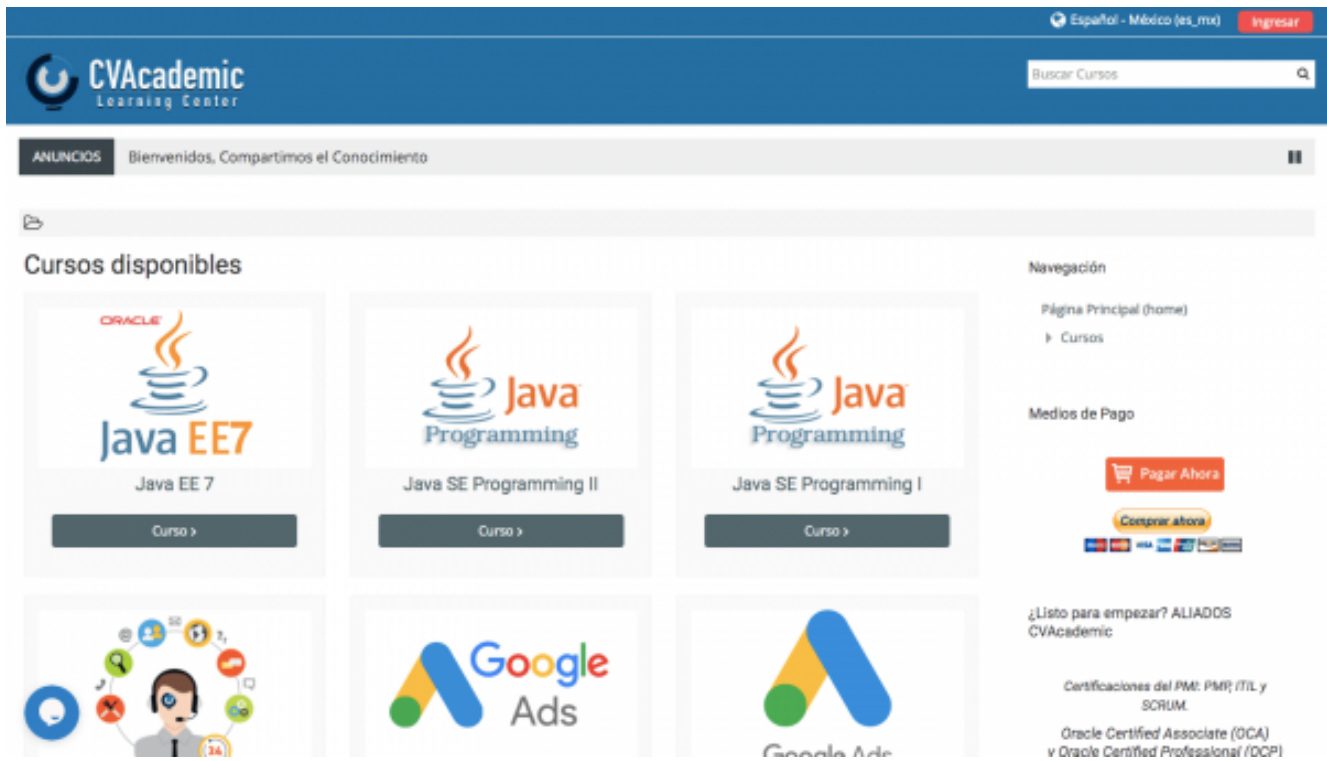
Español - México (es_mx) Ingresar

CVAcademic
Learning Center

Buscar Cursos

ANUNCIOS Bienvenidos, Compartimos el Conocimiento

Cursos disponibles

ORACLE
Java EE7
Java EE 7
Curso ›

Java Programming
Java SE Programming II
Curso ›

Java Programming
Java SE Programming I
Curso ›

Google Ads

Google Ads

Navegación

Página Principal (home)
Cursos

Medios de Pago

Pagar Ahora

Comprar ahora

¿Listo para empezar? ALIADOS CVAcademic

Certificaciones del PMI: PMP, ITIL y SCRUM.

Oracle Certified Associate (OCA) y Oracle Certified Professional (OCP)